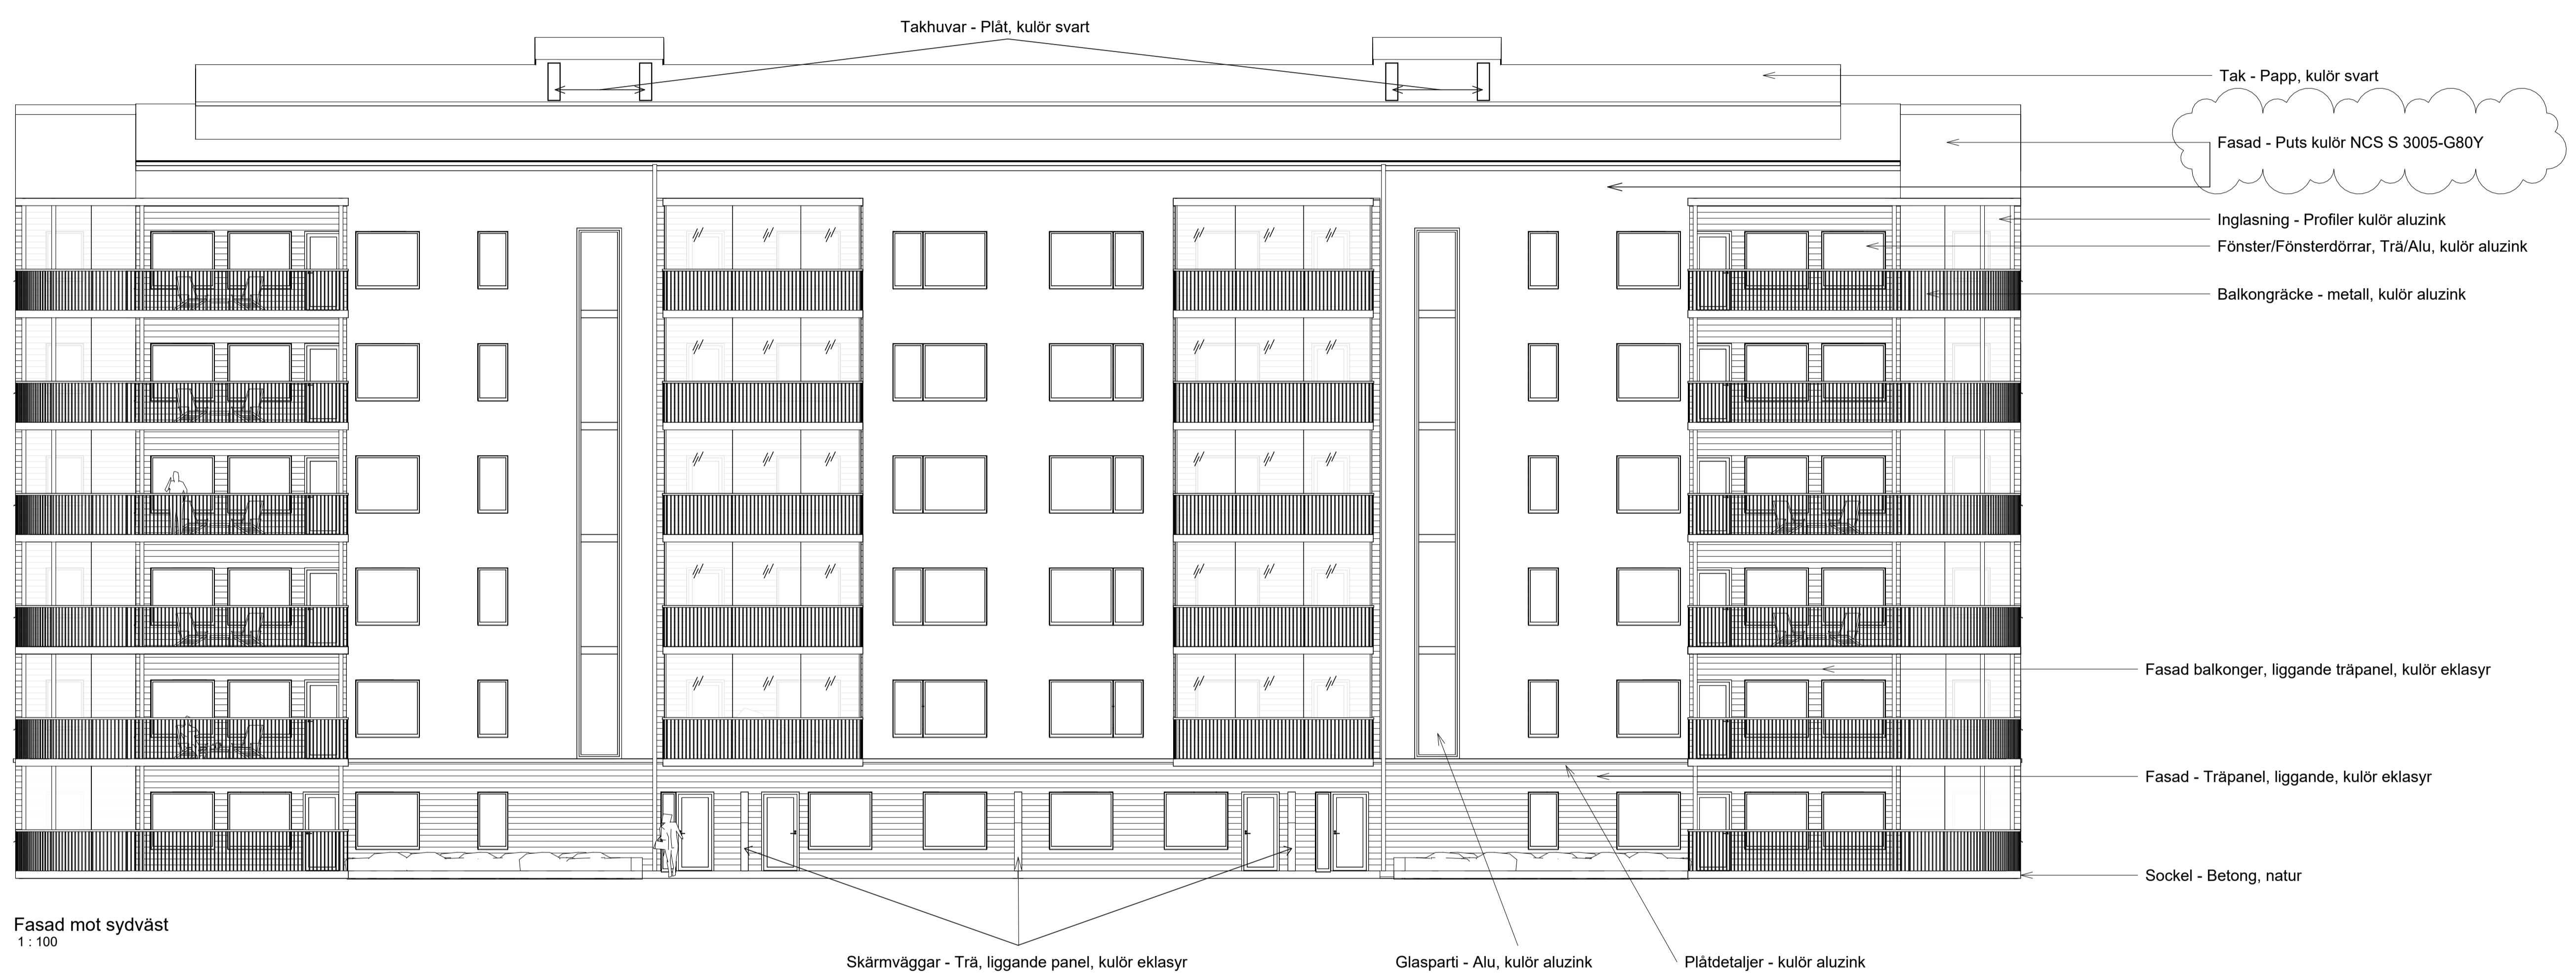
Takhuvar - Plåt, kulör svart

Tak - Papp, kulör svart

Fasad - Puts kulör NCS S 3005-G80Y

Inglasning - Profiler kulör aluzink

Fönster/Fönsterdörrar, Trä/Alu, kulör aluzink

Balkongräcke - metall, kulör aluzink

Fasad balkonger, liggande träpanel, kulör eklasyr

Fasad - Träpanel, liggande, kulör eklasyr

Sockel - Betong, natur

Fasad mot sydväst
1 : 100

Skärmväggar - Trä, liggande panel, kulör eklasyr

Glasparti - Alu, kulör aluzink

Plåtdetaljer - kulör aluzink